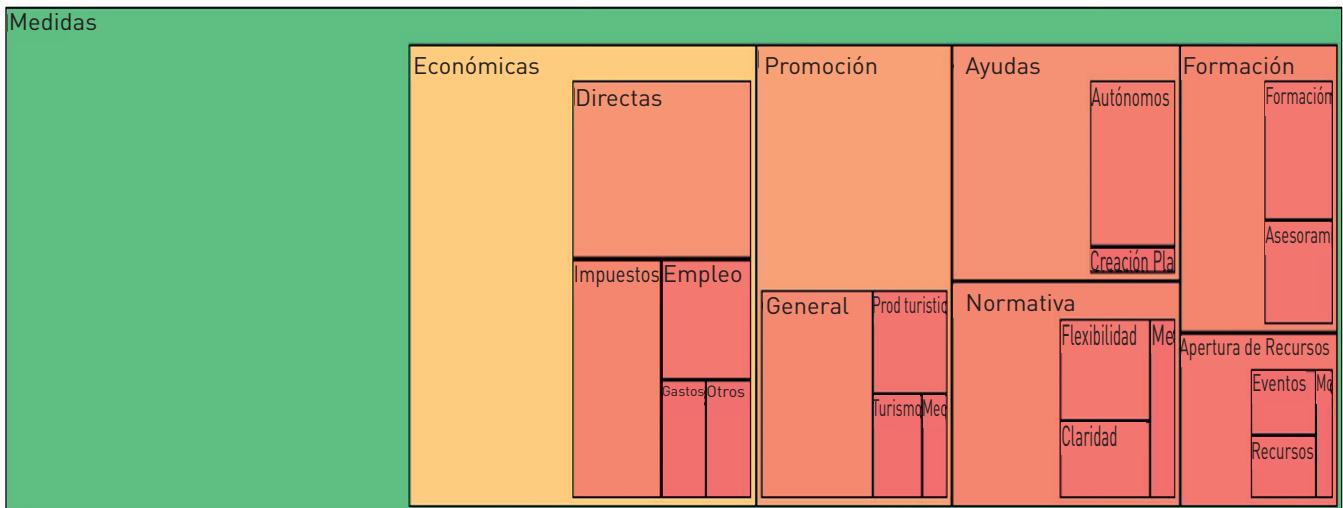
Medidas

Económicas

Directas

Impuestos

Empleo

Gastos

Otros

Promoción

General

Prod turistic

Turismo

Med

Ayudas

Autónomos

Creación Pla

Normativa

Flexibilidad

Me

Claridad

Formación

Formación

Asesoram

Apertura de Recursos

Eventos

Mo

Recursos